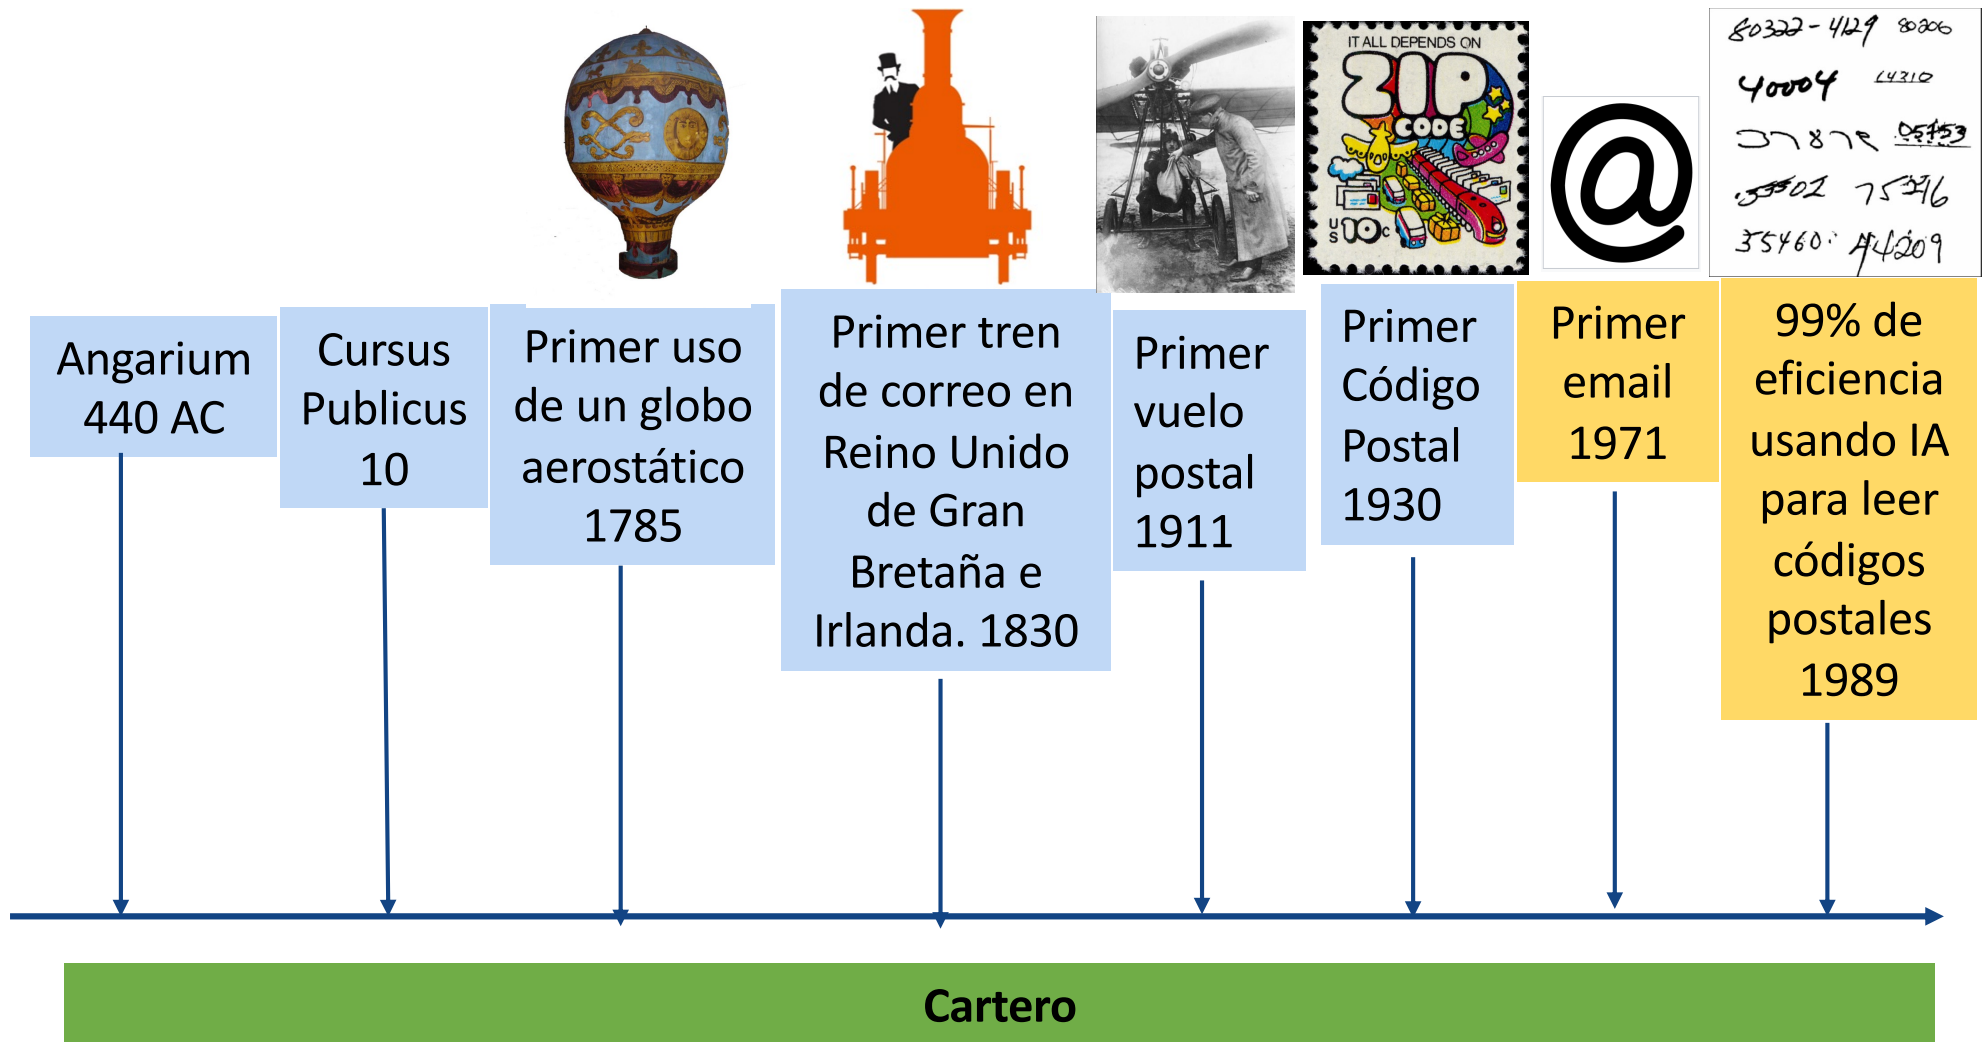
IT ALL DEPENDS ON ZIP CODE US 10c

@

80322-4129 80206
40004 14310
37872 05453
33502 75246
35460 44209

Angarium 440 AC

Cursus Publicus 10

Primer uso de un globo aerostático 1785

Primer tren de correo en Reino Unido de Gran Bretaña e Irlanda. 1830

Primer vuelo postal 1911

Primer Código Postal 1930

Primer email 1971

99% de eficiencia usando IA para leer códigos postales 1989

Cartero